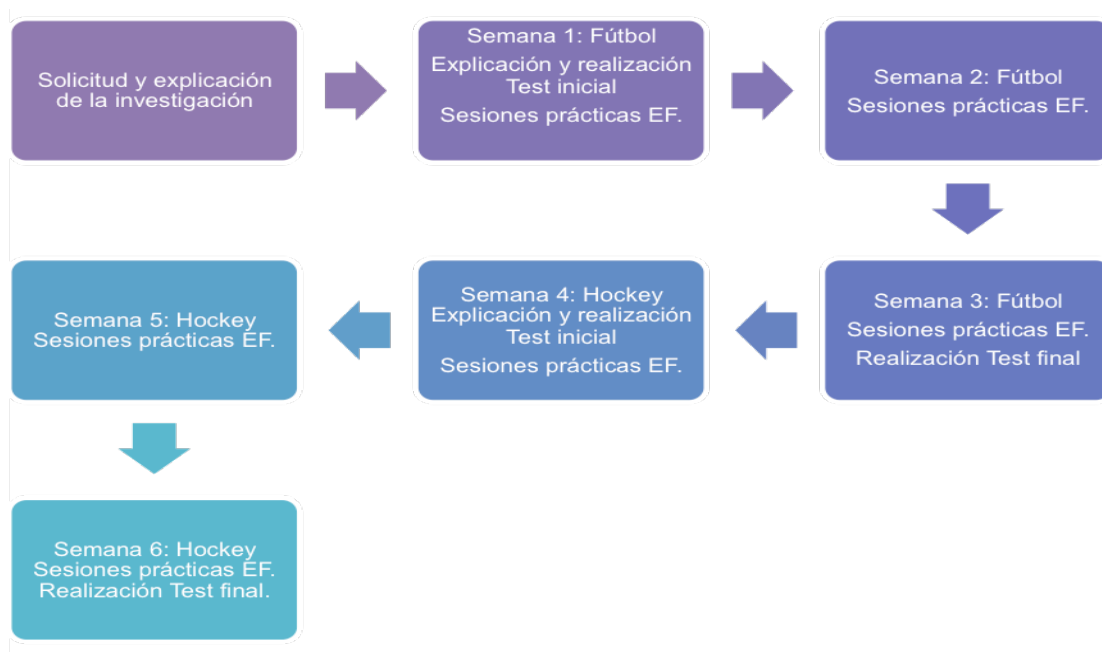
Solicitud y explicación de la investigación

Semana 1: Fútbol
Explicación y realización Test inicial
Sesiones prácticas EF.

Semana 2: Fútbol
Sesiones prácticas EF.

Semana 3: Fútbol
Sesiones prácticas EF.
Realización Test final

Semana 4: Hockey
Explicación y realización Test inicial
Sesiones prácticas EF.

Semana 5: Hockey
Sesiones prácticas EF.

Semana 6: Hockey
Sesiones prácticas EF.
Realización Test final.